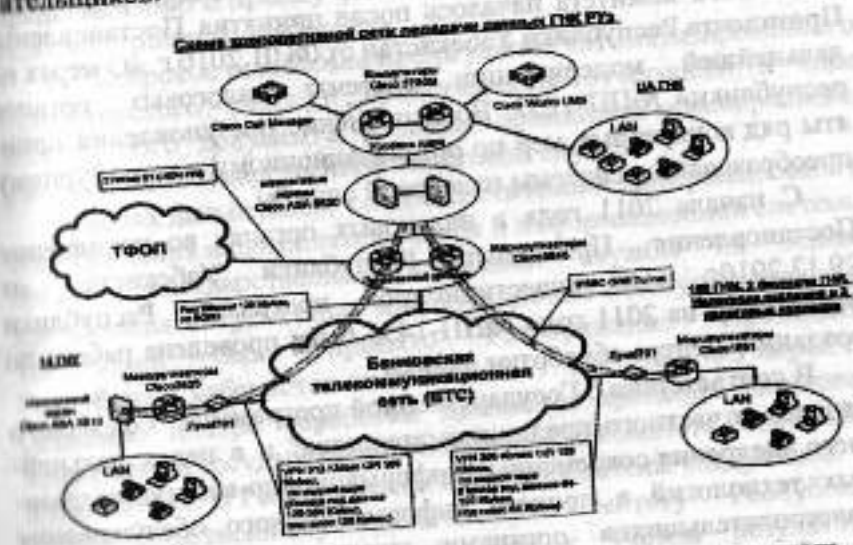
ательщиков.

Схема корпоративной сети передачи данных ГНК РУз.

Cisco Call Manager

Cisco Unity

ЦА ГНК

LAN

межсетевые экраны Cisco ASA 5520

ТФОП

маршрутизатор Cisco

Банковская телекоммуникационная сеть (БТС)

ТАЛ ГНК

LAN

LAN

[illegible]